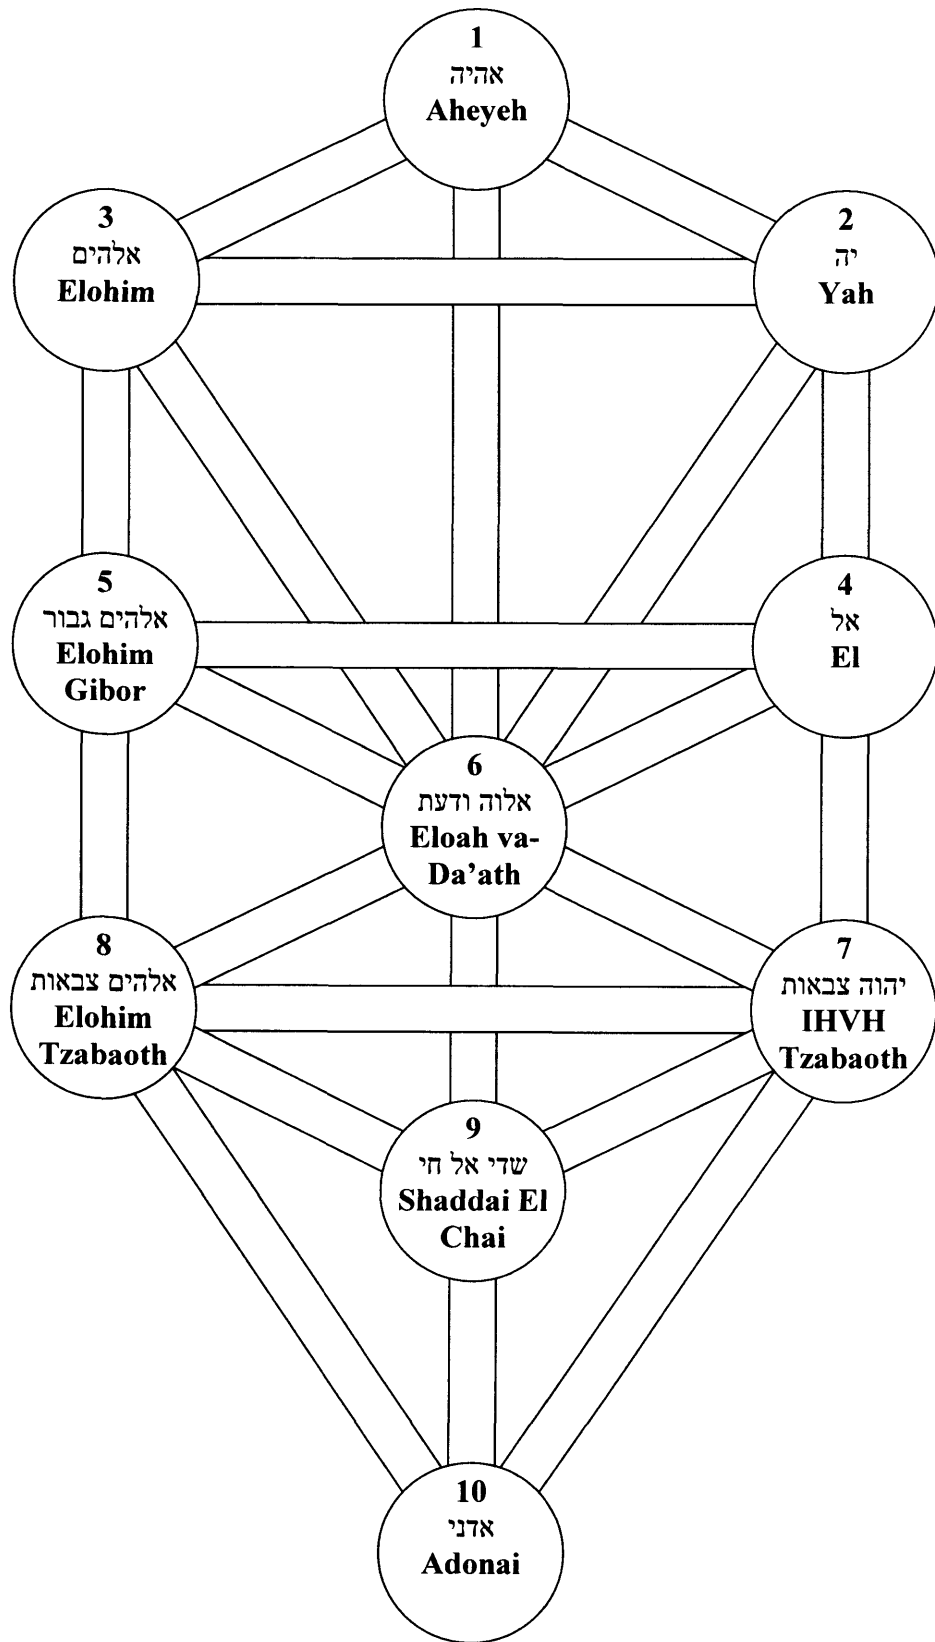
1
אהיה
Aheyeh

3
אלהים
Elohim

2
יה
Yah

5
אלהים גבור
Elohim Gibor

4
אל
El

6
אלוה ודעת
Eloah va-Da'ath

8
אלהים צבאות
Elohim Tzabaoth

7
יהוה צבאות
IHVH Tzabaoth

9
שדי אל חי
Shaddai El Chai

10
אדני
Adonai